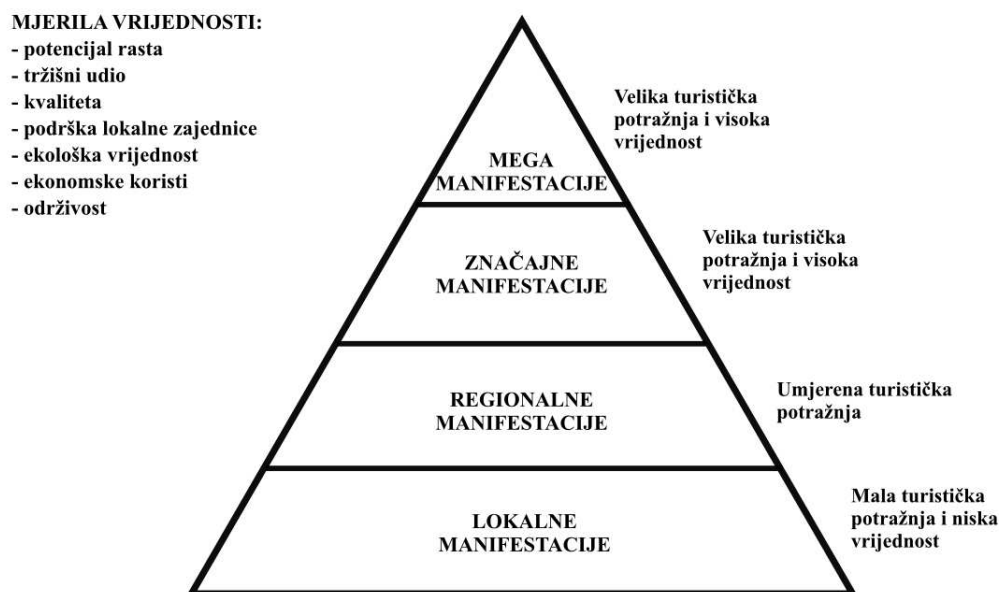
MJERILA VRIJEDNOSTI:
- potencijal rasta
- tržišni udio
- kvaliteta
- podrška lokalne zajednice
- ekološka vrijednost
- ekonomske koristi
- održivost

MEGA MANIFESTACIJE

Velika turistička potražnja i visoka vrijednost

ZNAČAJNE MANIFESTACIJE

Velika turistička potražnja i visoka vrijednost

REGIONALNE MANIFESTACIJE

Umjerena turistička potražnja

LOKALNE MANIFESTACIJE

Mala turistička potražnja i niska vrijednost